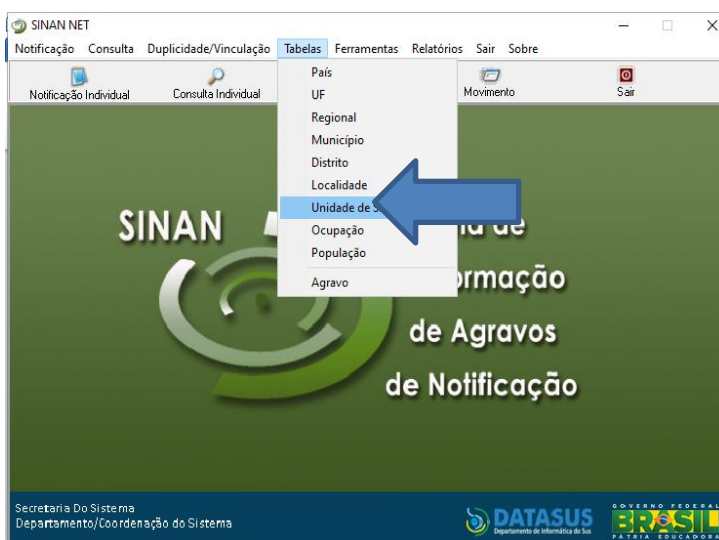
SINAN NET

Notificação Consulta Duplicidade/Vinculação Tabelas Ferramentas Relatórios Sair Sobre

Notificação Individual Consulta Individual Movimento Sair

País
UF
Regional
Município
Distrito
Localidade
Unidade de S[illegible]
Ocupação
População
Agravo

SINAN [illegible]ma de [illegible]ormação de Agravos de Notificação

Secretaria Do Sistema
Departamento/Coordenação do Sistema

DATASUS
Departamento de Informática do SUS

GOVERNO FEDERAL
BRASIL
PÁTRIA EDUCADORA